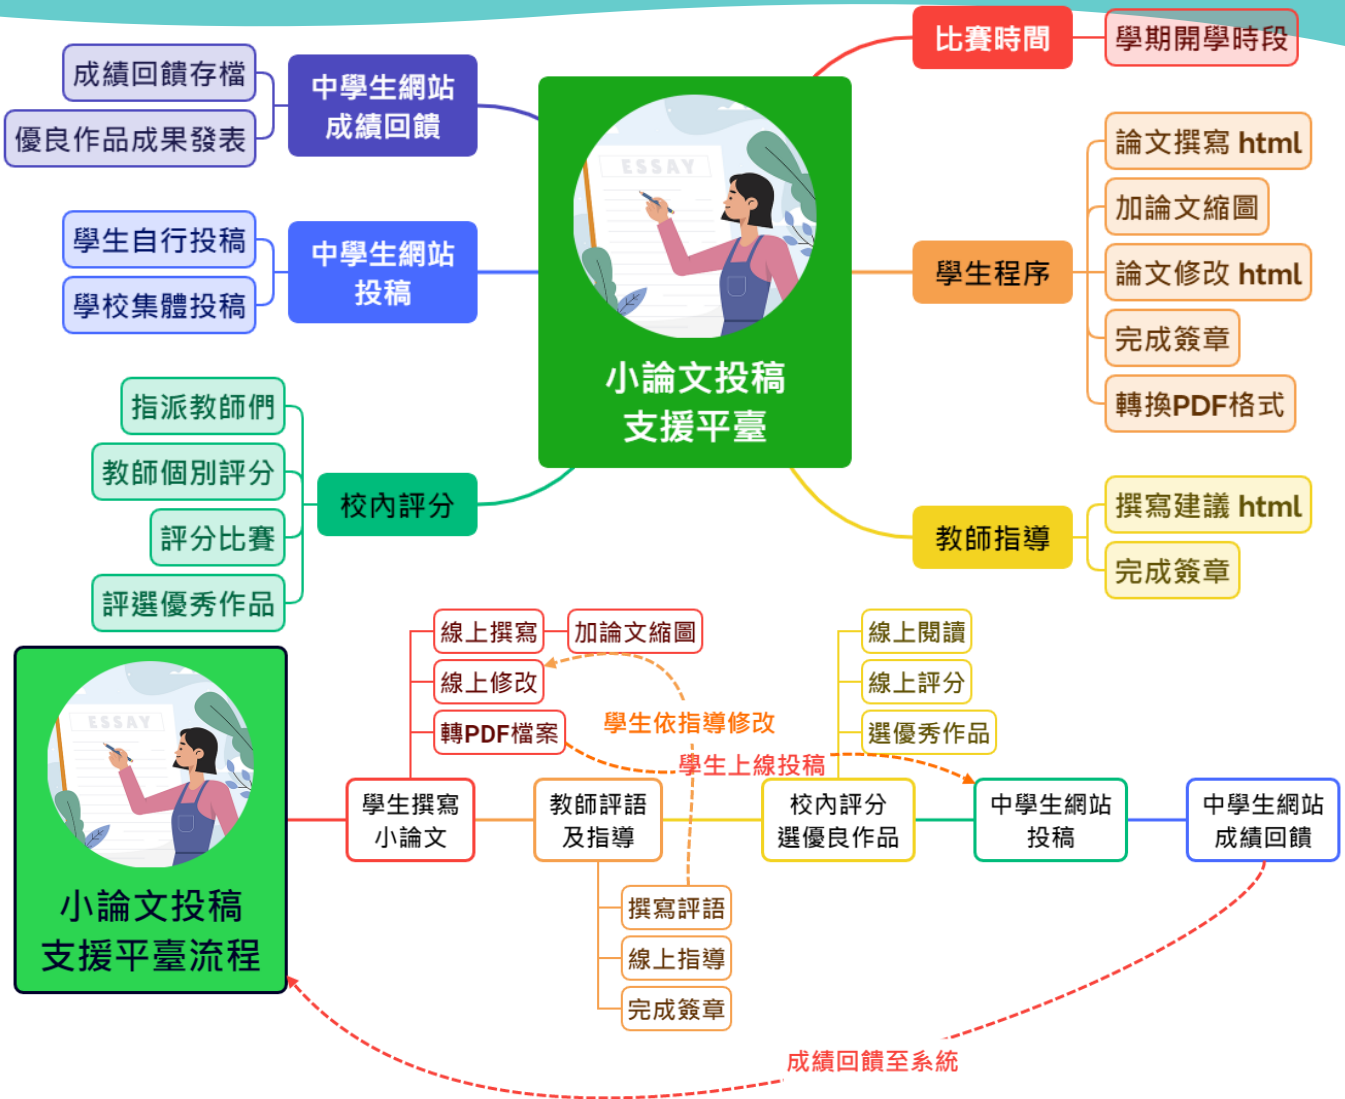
ESSAY

小論文投稿
支援平臺

中學生網站
成績回饋

成績回饋存檔

優良作品成果發表

中學生網站
投稿

學生自行投稿

學校集體投稿

校內評分

指派教師們

教師個別評分

評分比賽

評選優秀作品

比賽時間

學期開學時段

學生程序

論文撰寫 html

加論文縮圖

論文修改 html

完成簽章

轉換PDF格式

教師指導

撰寫建議 html

完成簽章

ESSAY

小論文投稿
支援平臺流程

學生撰寫
小論文

線上撰寫

加論文縮圖

線上修改

轉PDF檔案

學生依指導修改

學生上線投稿

教師評語
及指導

撰寫評語

線上指導

完成簽章

校內評分
選優良作品

線上閱讀

線上評分

選優秀作品

中學生網站
投稿

中學生網站
成績回饋

成績回饋至系統